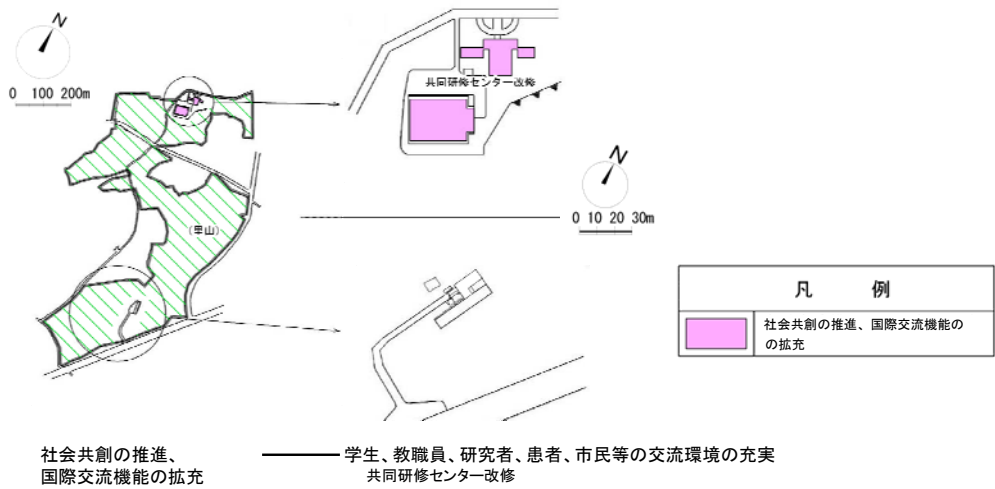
N
0 100 200m

共同研修センター改修

(里山)

N
0 10 20 30m

| 凡　　例 | |
|---|---|
| | 社会共創の推進、国際交流機能のの拡充 |

社会共創の推進、
国際交流機能の拡充

学生、教職員、研究者、患者、市民等の交流環境の充実
共同研修センター改修